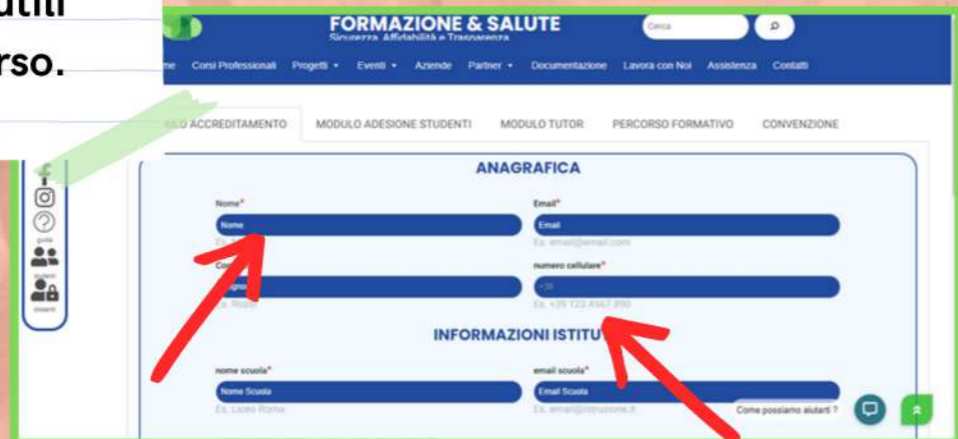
utili
rso.

FORMAZIONE & SALUTE
Sicurezza, Affidabilità e Trasparenza
Cerca

me Corsi Professionali Progetti ▾ Eventi ▾ Aziende Partner ▾ Documentazione Lavora con Noi Assistenza Contatti

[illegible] ACCREDITAMENTO MODULO ADESIONE STUDENTI MODULO TUTOR PERCORSO FORMATIVO CONVENZIONE

guida
studenti
docenti

ANAGRAFICA

Nome*
Nome
Es. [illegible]

Email*
Email
Es. email@email.com

Co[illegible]
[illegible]
Es. Rossi

numero cellulare*
+39
Es. +39 123 4567 890

INFORMAZIONI ISTITU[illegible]

nome scuola*
Nome Scuola
Es. Liceo Roma

email scuola*
Email Scuola
Es. email@istruzione.it

Come possiamo aiutarti ?